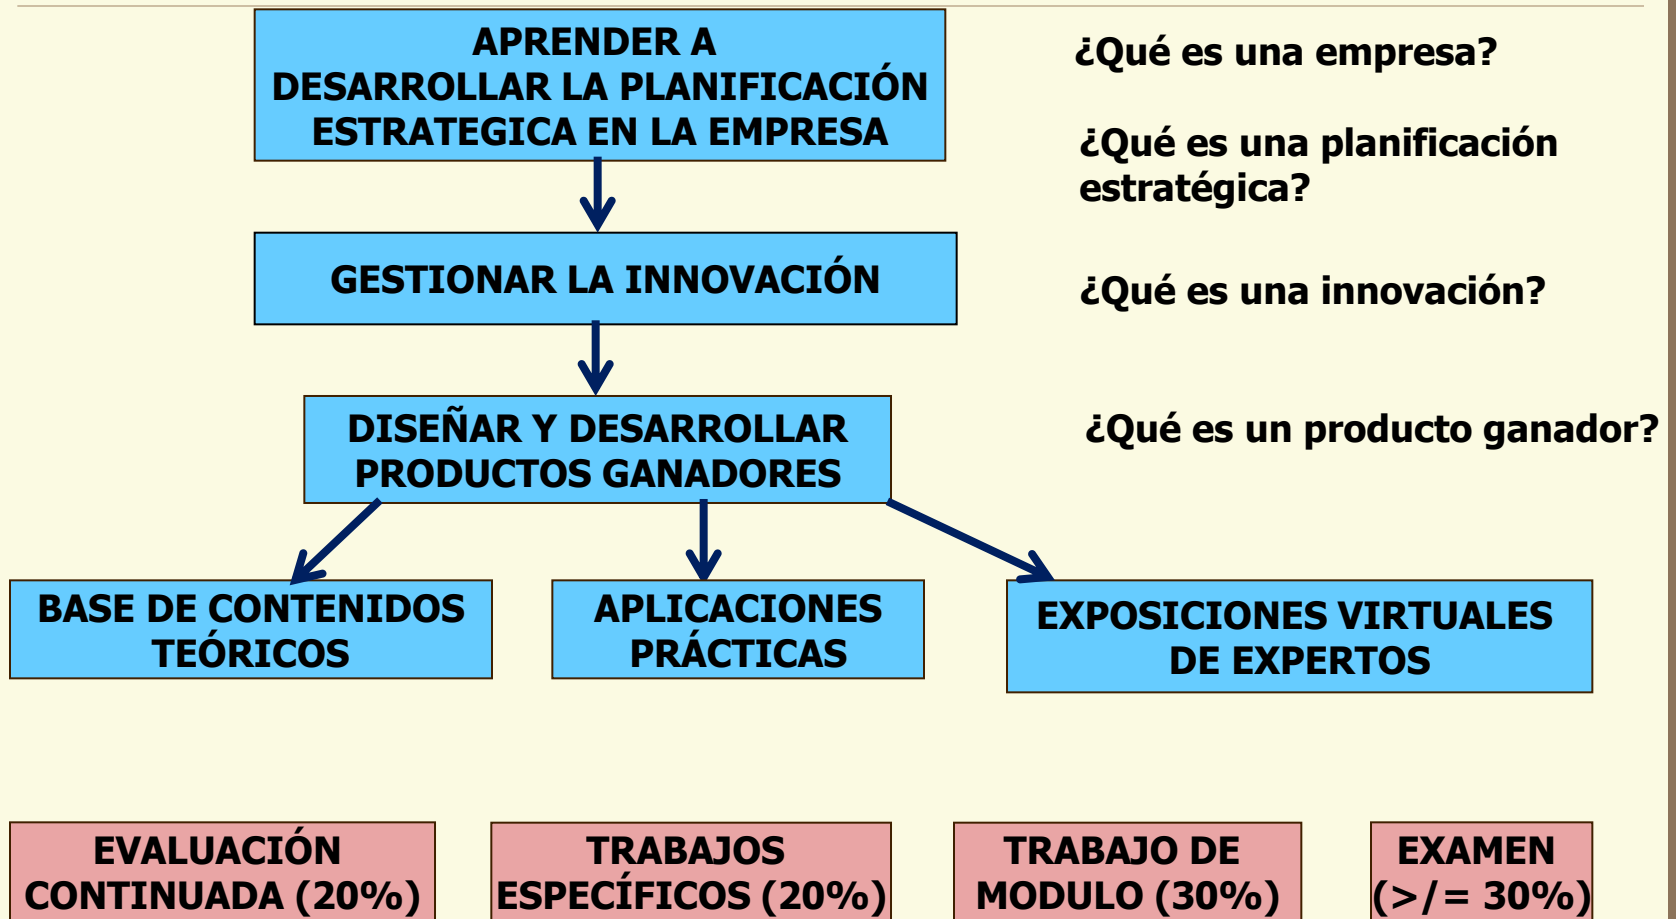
APRENDER A DESARROLLAR LA PLANIFICACIÓN ESTRATEGICA EN LA EMPRESA

¿Qué es una empresa?

¿Qué es una planificación estratégica?

GESTIONAR LA INNOVACIÓN

¿Qué es una innovación?

DISEÑAR Y DESARROLLAR PRODUCTOS GANADORES

¿Qué es un producto ganador?

BASE DE CONTENIDOS TEÓRICOS

APLICACIONES PRÁCTICAS

EXPOSICIONES VIRTUALES DE EXPERTOS

EVALUACIÓN CONTINUADA (20%)

TRABAJOS ESPECÍFICOS (20%)

TRABAJO DE MODULO (30%)

EXAMEN (>/= 30%)